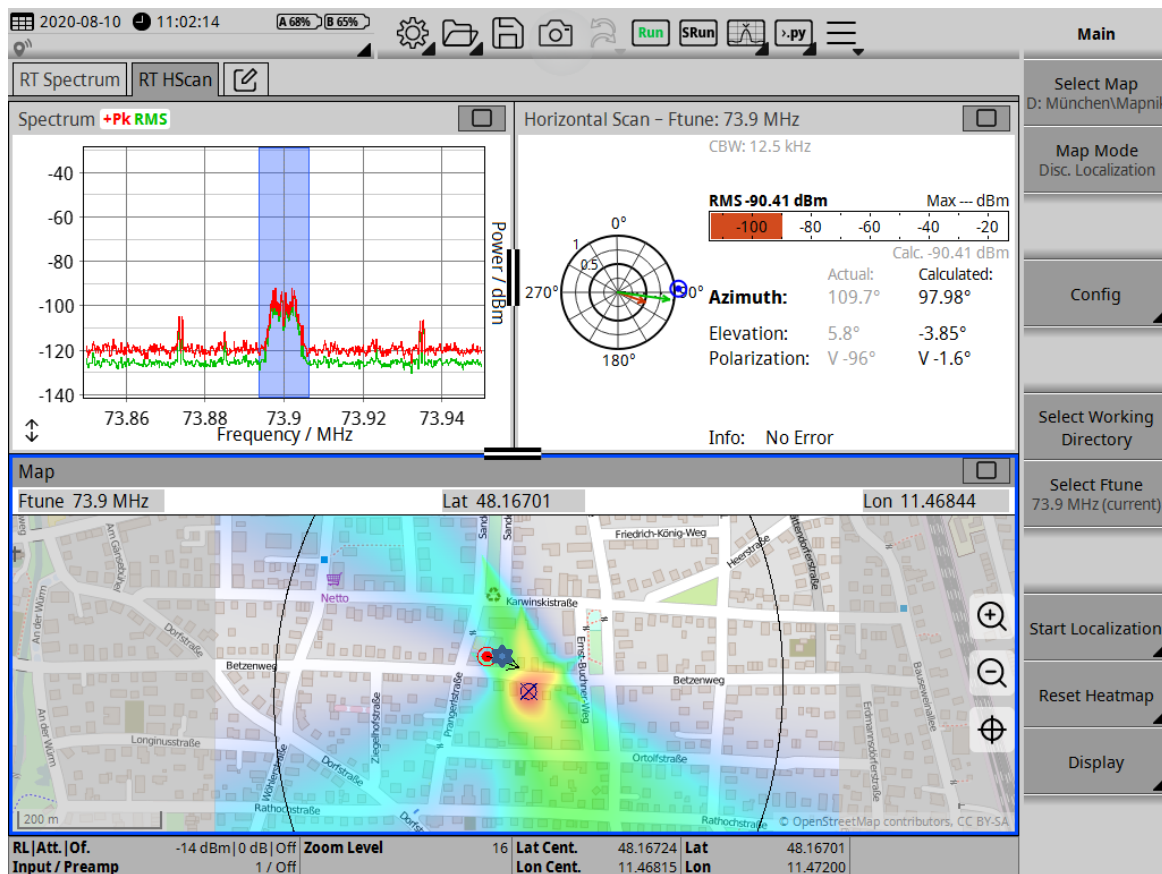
2020-08-10 11:02:14 A 68% B 65%

Run SRun .py

Main

RT Spectrum RT HScan

Spectrum +Pk RMS

-40
-60
-80
-100
-120
-140

73.86 73.88 73.9 73.92 73.94
Frequency / MHz

Power / dBm

Horizontal Scan – Ftune: 73.9 MHz

CBW: 12.5 kHz

0°
270°
90°
180°
1
0.5

RMS -90.41 dBm Max --- dBm
-100 -80 -60 -40 -20
Calc. -90.41 dBm

| | Actual: | Calculated: |
|---|---|---|
| Azimuth: | 109.7° | 97.98° |
| Elevation: | 5.8° | -3.85° |
| Polarization: | V -96° | V -1.6° |

Info: No Error

Select Map
D: München\Mapnil

Map Mode
Disc. Localization

Config

Select Working Directory

Select Ftune
73.9 MHz (current)

Start Localization

Reset Heatmap

Display

Map

Ftune 73.9 MHz Lat 48.16701 Lon 11.46844

Friedrich-König-Weg
Heerstraße
Netto
Karwinskistraße
Dorfstraße
Betzenweg
Betzenweg
Ernst-Buchner-Weg
Prangerlstraße
Ziegelhofstraße
Longinusstraße
An der Würm
Dorfstraße
Rathochstraße
Rathochstraße
Ortolfstraße
Bauseweinallee
Erdmannsdorferstraße
Wöhlerstraße
200 m
© OpenStreetMap contributors, CC BY-SA

| RL \| Att. \| Of. | -14 dBm \| 0 dB \| Off | Zoom Level | 16 | Lat Cent. | 48.16724 | Lat | 48.16701 |
|---|---|---|---|---|---|---|---|
| Input / Preamp | 1 / Off | | | Lon Cent. | 11.46815 | Lon | 11.47200 |